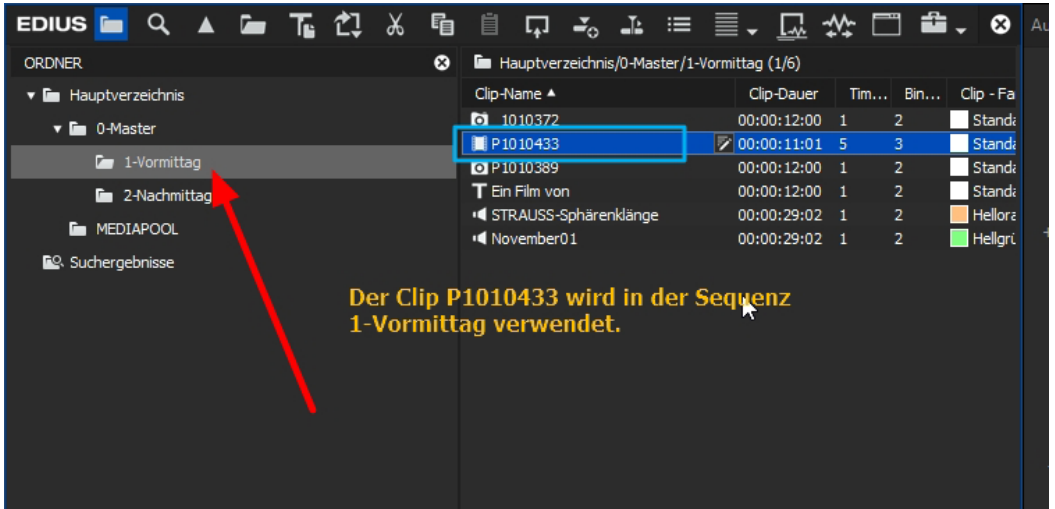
EDIUS

Au

ORDNER

Hauptverzeichnis

0-Master

1-Vormittag

2-Nachmittag

MEDIAPOOL

Suchergebnisse

Hauptverzeichnis/0-Master/1-Vormittag (1/6)

| Clip-Name ▲ | Clip-Dauer | Tim... | Bin... | Clip - Fa |
|---|---|---|---|---|
| 1010372 | 00:00:12:00 | 1 | 2 | Standa |
| P1010433 | 00:00:11:01 | 5 | 3 | Standa |
| P1010389 | 00:00:12:00 | 1 | 2 | Standa |
| Ein Film von | 00:00:12:00 | 1 | 2 | Standa |
| STRAUSS-Sphärenklänge | 00:00:29:02 | 1 | 2 | Hellora |
| November01 | 00:00:29:02 | 1 | 2 | Hellgrü |

Der Clip P1010433 wird in der Sequenz 1-Vormittag verwendet.